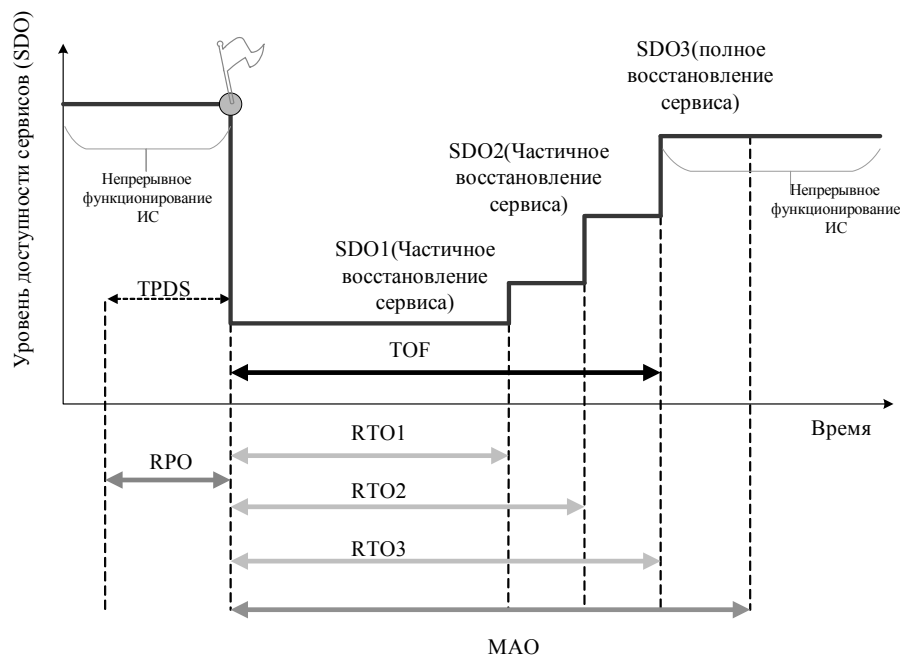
Уровень доступности сервисов (SDO)

SDO3(полное восстановление сервиса)

SDO2(Частичное восстановление сервиса)

SDO1(Частичное восстановление сервиса)

Непрерывное функционирование ИС

Непрерывное функционирование ИС

TPDS

TOF

Время

RTO1

RPO

RTO2

RTO3

MAO